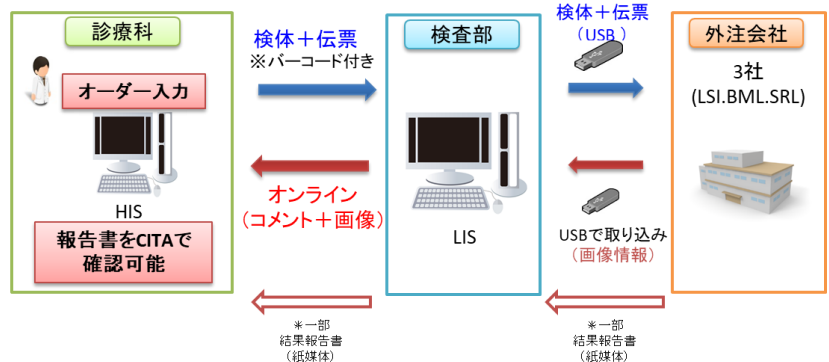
診療科

オーダー入力

HIS

報告書をCITAで確認可能

検体＋伝票
※バーコード付き

オンライン
（コメント＋画像）

＊一部
結果報告書
（紙媒体）

検査部

LIS

検体＋伝票
（USB）

USBで取り込み
（画像情報）

＊一部
結果報告書
（紙媒体）

外注会社

3社
(LSI.BML.SRL)